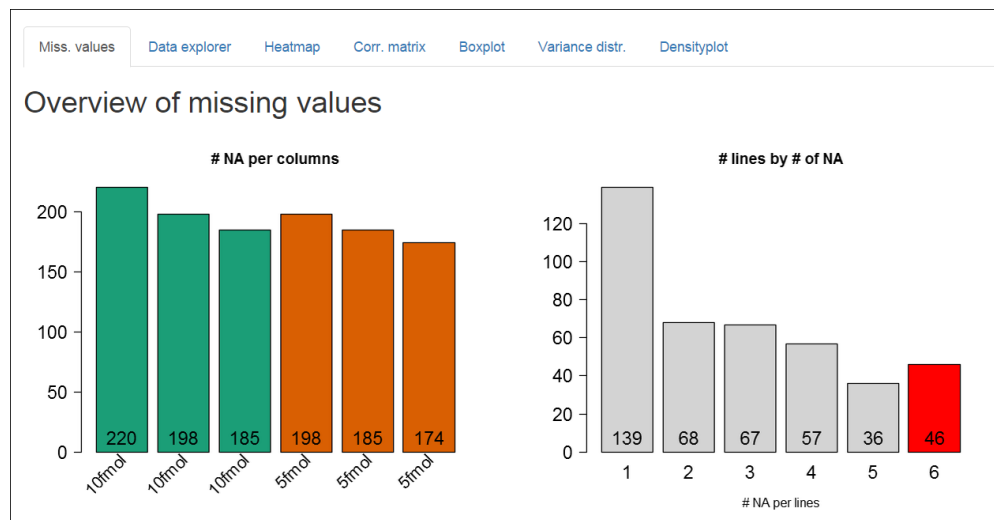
Miss. values | Data explorer | Heatmap | Corr. matrix | Boxplot | Variance distr. | Densityplot

Overview of missing values

# NA per columns

200
150
100
50
0

220 198 185 198 185 174

10fmol 10fmol 10fmol 5fmol 5fmol 5fmol

# lines by # of NA

120
100
80
60
40
20
0

139 68 67 57 36 46

1 2 3 4 5 6

# NA per lines